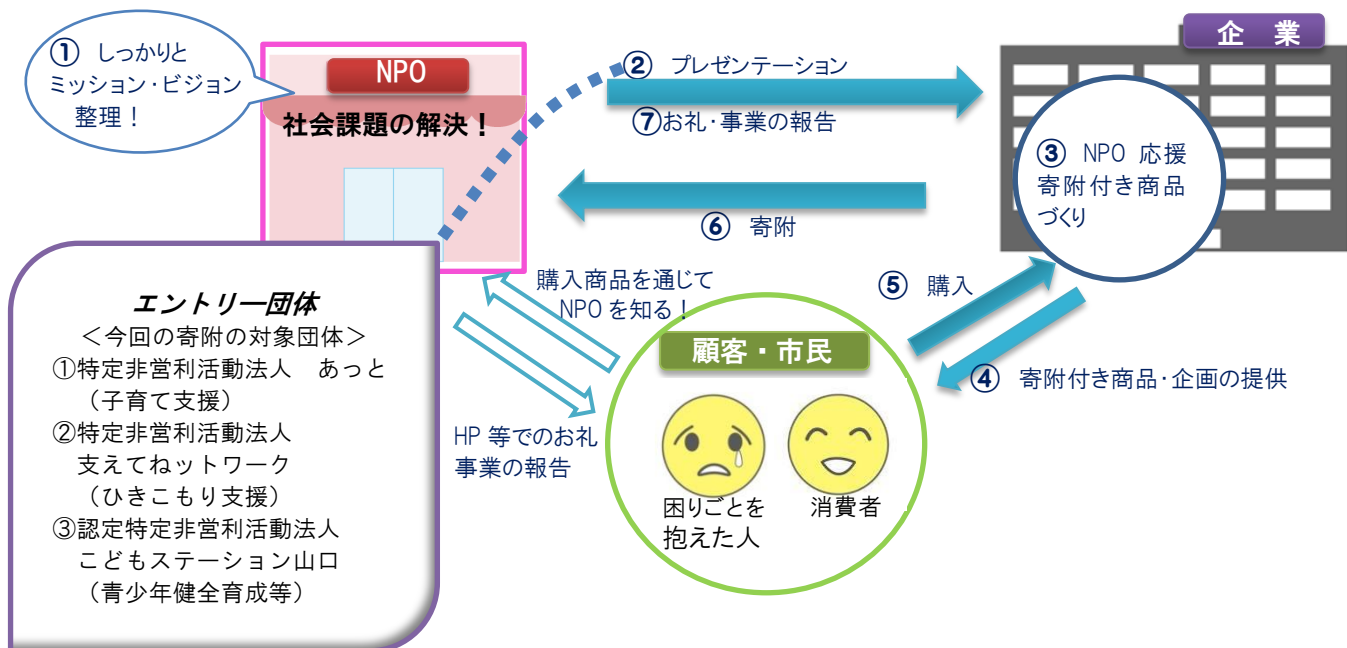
① しっかりと
ミッション・ビジョン
整理！

NPO
社会課題の解決！

② プレゼンテーション
⑦お礼・事業の報告

企 業

③ NPO 応援
寄附付き商品
づくり

⑥ 寄附

エントリー団体
＜今回の寄附の対象団体＞
①特定非営利活動法人　あっと
（子育て支援）
②特定非営利活動法人
支えてねットワーク
（ひきこもり支援）
③認定特定非営利活動法人
こどもステーション山口
（青少年健全育成等）

購入商品を通じて
NPO を知る！

⑤ 購入

顧客・市民

④ 寄附付き商品・企画の提供

HP 等でのお礼
事業の報告

困りごとを
抱えた人

消費者